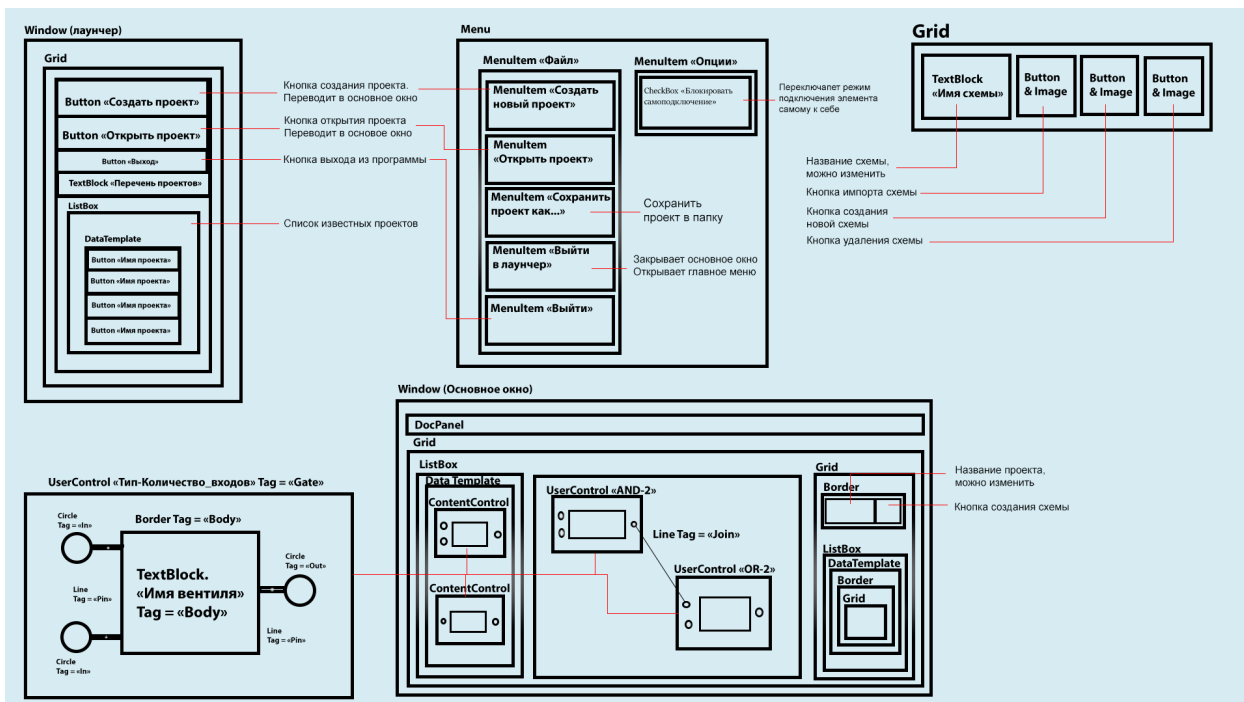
Window (лаунчер)

Grid

Button «Создать проект»

Button «Открыть проект»

Button «Выход»

TextBlock «Перечень проектов»

ListBox

DataTemplate

Button «Имя проекта»

Button «Имя проекта»

Button «Имя проекта»

Button «Имя проекта»

Кнопка создания проекта. Переводит в основное окно

Кнопка открытия проекта Переводит в основое окно

Кнопка выхода из программы

Список известных проектов

Menu

MenuItem «Файл»

MenuItem «Создать новый проект»

MenuItem «Открыть проект»

MenuItem «Сохранить проект как...»

MenuItem «Выйти в лаунчер»

MenuItem «Выйти»

MenuItem «Опции»

CheckBox «Блокировать самоподключение»

Переключает режим подключения элемента самому к себе

Сохранить проект в папку

Закрывает основное окно Открывает главное меню

Grid

TextBlock «Имя схемы»

Button & Image

Button & Image

Button & Image

Название схемы, можно изменить

Кнопка импорта схемы

Кнопка создания новой схемы

Кнопка удаления схемы

Window (Основное окно)

DocPanel

Grid

ListBox

Data Template

ContentControl

ContentControl

UserControl «AND-2»

Line Tag = «Join»

UserControl «OR-2»

Grid

Border

ListBox

DataTemplate

Border

Grid

Название проекта, можно изменить

Кнопка создания схемы

UserControl «Тип-Количество_входов» Tag = «Gate»

Circle Tag = «In»

Border Tag = «Body»

Line Tag = «Pin»

TextBlock. «Имя вентиля» Tag = «Body»

Circle Tag = «Out»

Line Tag = «Pin»

Circle Tag = «In»